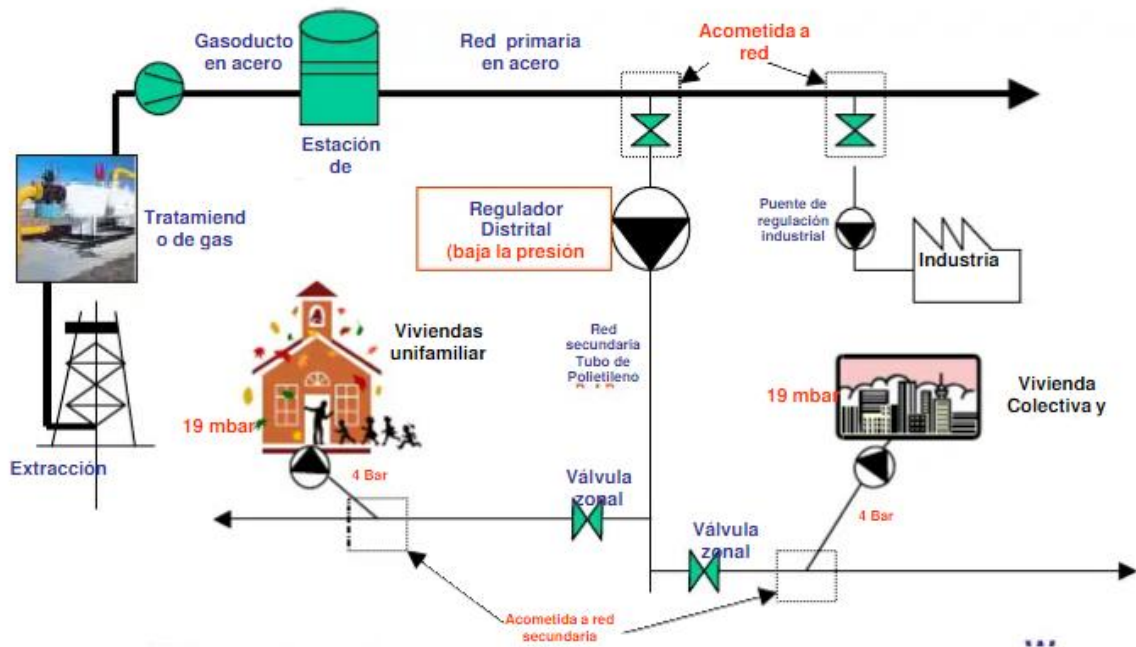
Gasoducto en acero

Red primaria en acero

Acometida a red

Estación de

Tratamiend o de gas

Regulador Distrital (baja la presión

Puente de regulación industrial

Industria

Viviendas unifamiliar

Red secundaria Tubo de Polietileno

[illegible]

19 mbar

Vivienda Colectiva y

19 mbar

Extracción

4 Bar

Válvula zonal

Válvula zonal

4 Bar

Acometida a red secundaria